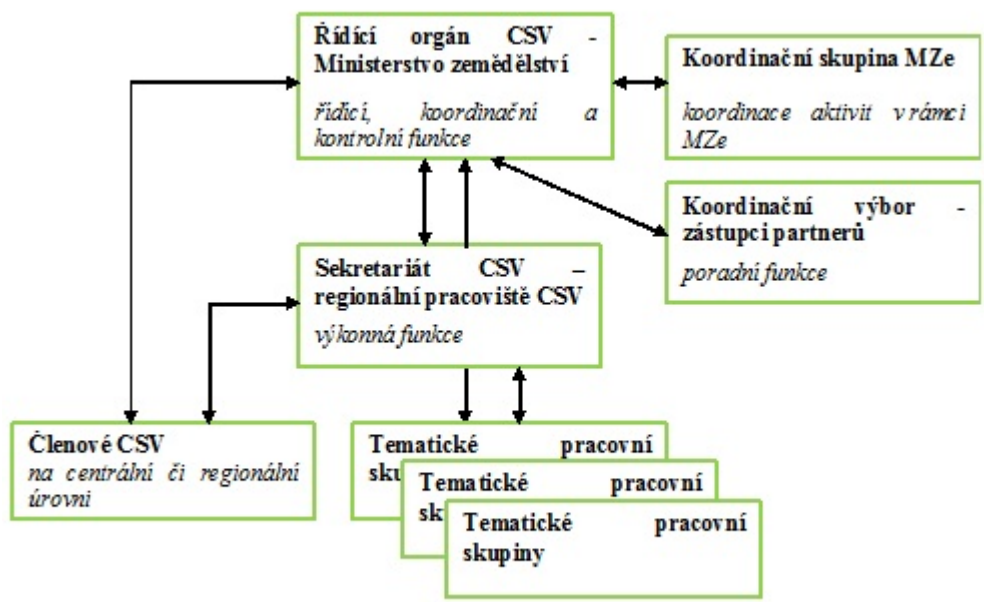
Řídící orgán CSV - Ministerstvo zemědělství

řídící, koordinační a kontrolní funkce

Koordinační skupina MZe

koordinace aktivit v rámci MZe

Koordinační výbor - zástupci partnerů

poradní funkce

Sekretariát CSV – regionální pracoviště CSV

výkonná funkce

Členové CSV

na centrální či regionální úrovni

Tematické pracovní sku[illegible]

Tematické pracovní sk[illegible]

Tematické pracovní skupiny